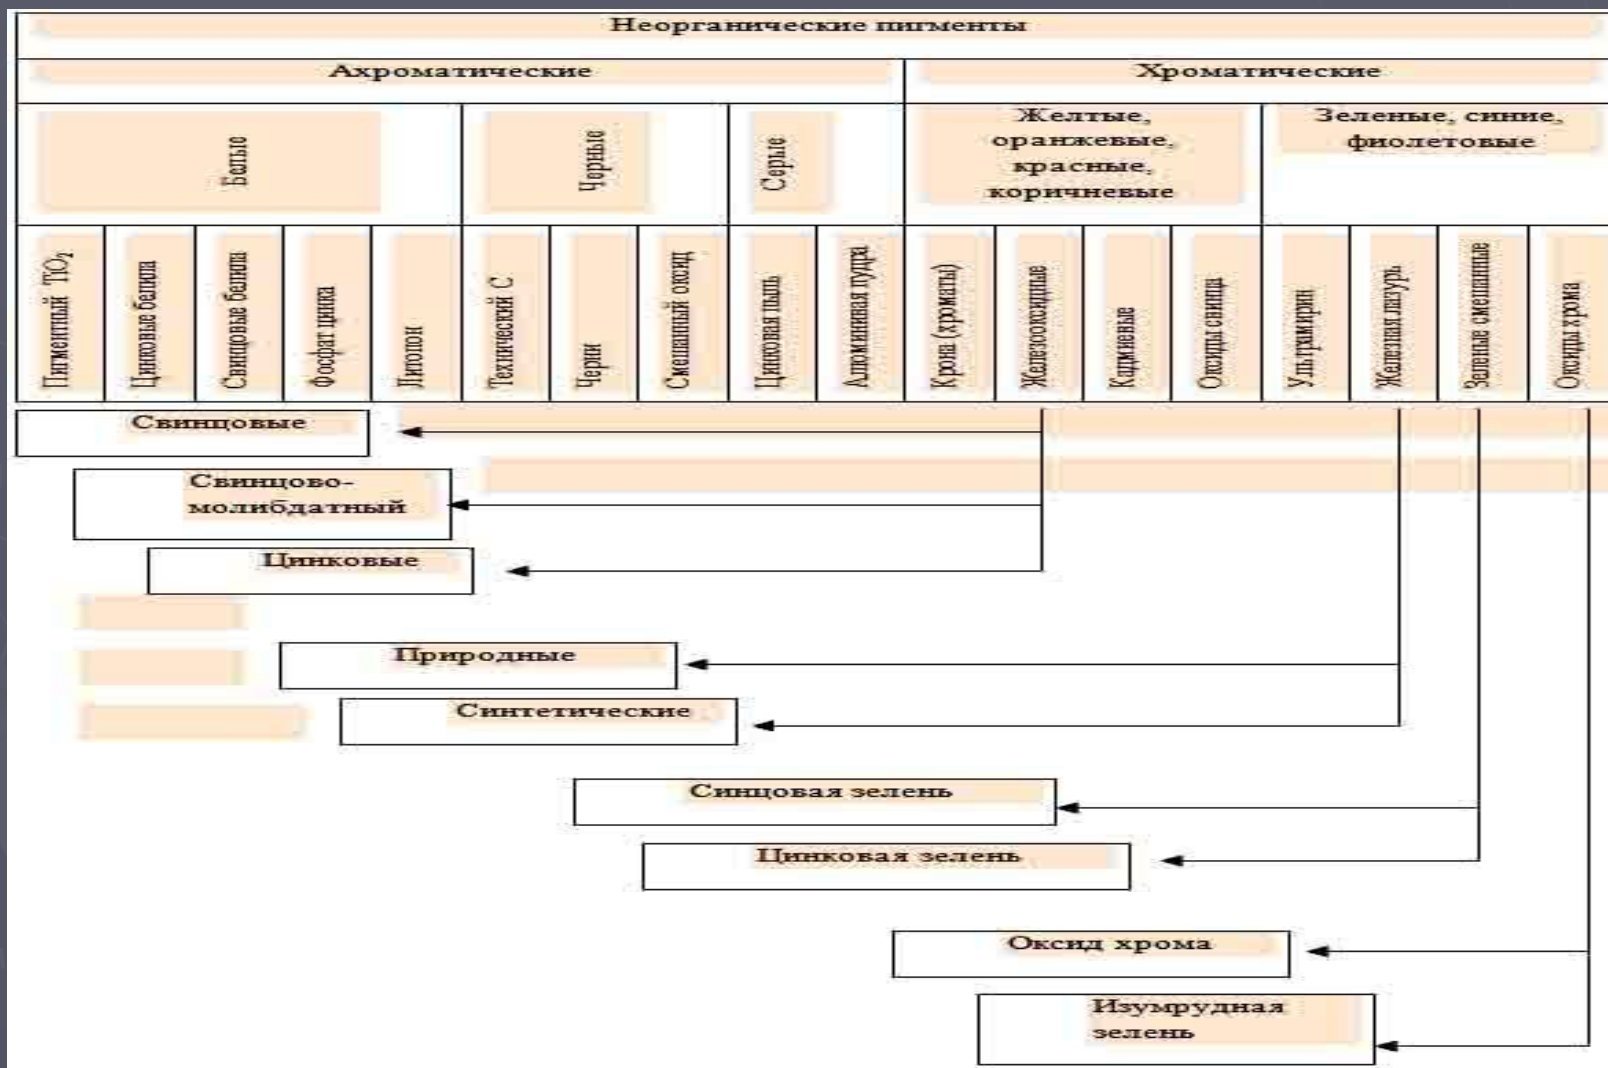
Неорганические пигменты

Ахроматические

Хроматические

Белые

Черные

Серые

Желтые, оранжевые, красные, коричневые

Зеленые, синие, фиолетовые

Пигментный $TiO_2$

Цинковые белила

Свинцовые белила

Фосфат цинка

Литопон

Технический С

Черни

Смешанный оксид

Цинковая пыль

Алюминиевая пудра

Крона (хроматы)

Железооксидные

Кадмиевые

Оксиды свинца

Ультрамарин

Железная лазурь

Зеленые смешанные

Оксиды хрома

Свинцовые

Свинцово-молибдатный

Цинковые

Природные

Синтетические

Синцовая зелень

Цинковая зелень

Оксид хрома

Изумрудная зелень